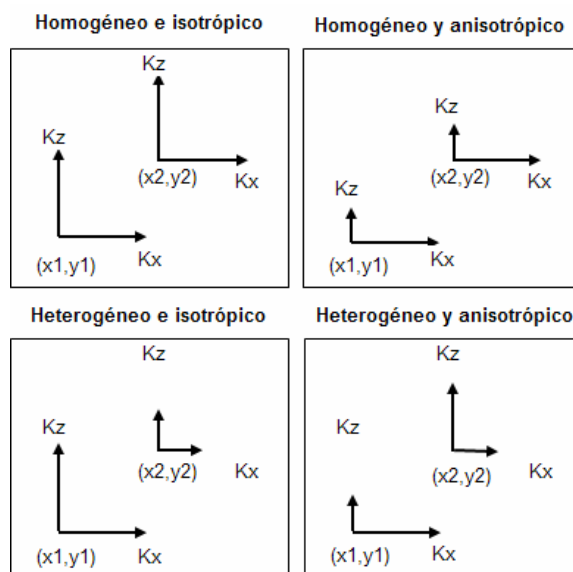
Homogéneo e isotrópico

Kz
Kz
(x2,y2)
Kx
(x1,y1)
Kx

Homogéneo y anisotrópico

Kz
(x2,y2)
Kx
Kz
(x1,y1)
Kx

Heterogéneo e isotrópico

Kz
Kz
(x2,y2)
Kx
(x1,y1)
Kx

Heterogéneo y anisotrópico

Kz
Kz
(x2,y2)
Kx
(x1,y1)
Kx